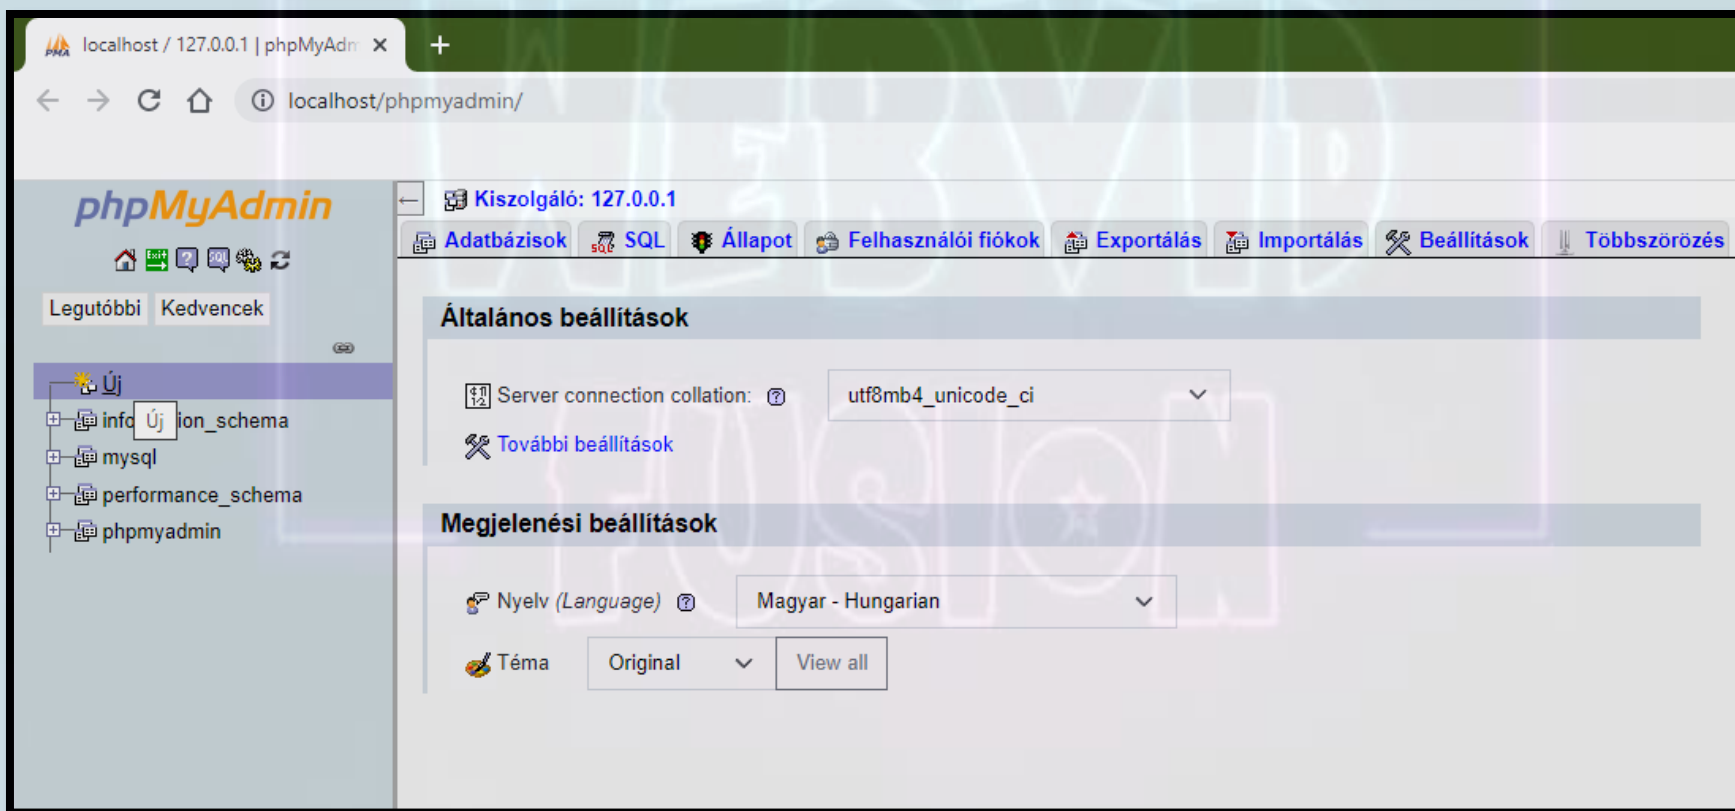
localhost / 127.0.0.1 | phpMyAdm ×
+

localhost/phpmyadmin/

phpMyAdmin

Legutóbbi Kedvencek

Új
info Új ion_schema
mysql
performance_schema
phpmyadmin

Kiszolgáló: 127.0.0.1

Adatbázisok SQL Állapot Felhasználói fiókok Exportálás Importálás Beállítások Többszörözés

Általános beállítások

Server connection collation: utf8mb4_unicode_ci

További beállítások

Megjelenési beállítások

Nyelv (Language) Magyar - Hungarian

Téma Original View all